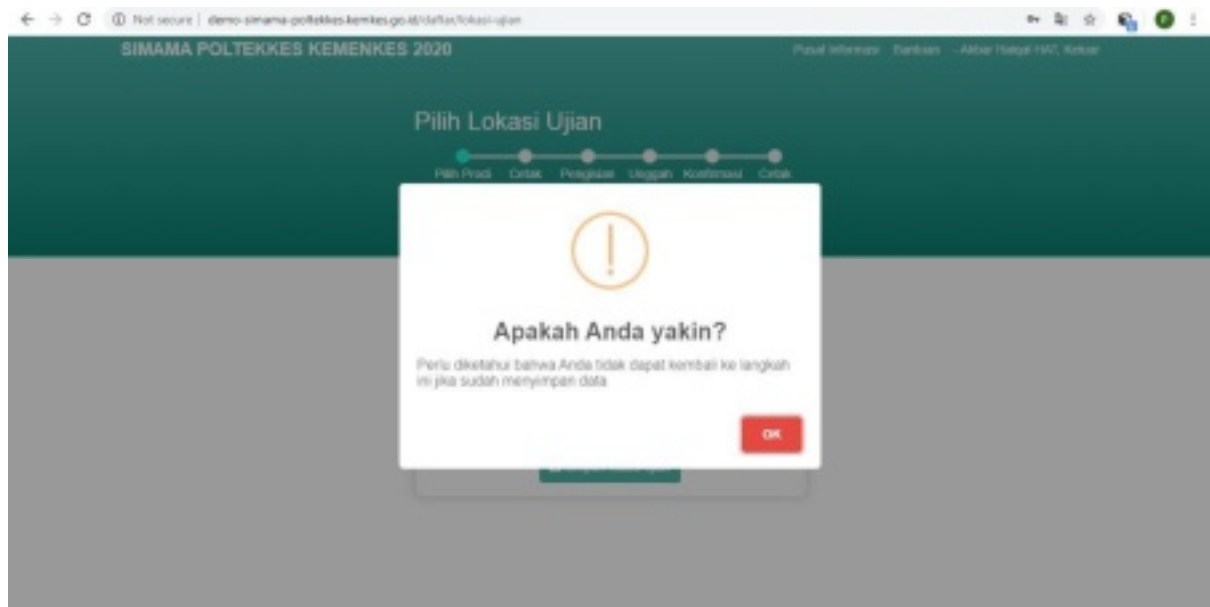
Not secure | demo-simama-poltekkes.kemkes.go.id/daftar/lokasi-ujian

SIMAMA POLTEKKES KEMENKES 2020

Pusat Informasi Bantuan - Akbar Haigal HAT. Keluar

Pilih Lokasi Ujian

Pilih Prodi Cetak Pengisian Unggah Konfirmasi Cetak

!

Apakah Anda yakin?

Perlu diketahui bahwa Anda tidak dapat kembali ke langkah ini jika sudah menyimpan data

OK